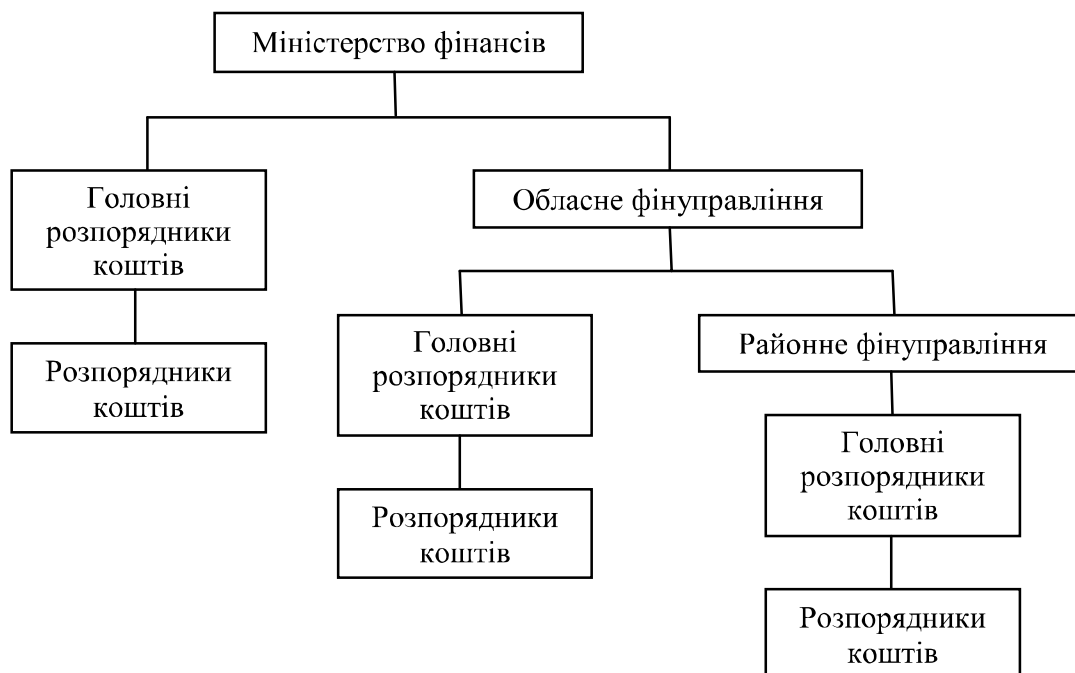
Міністерство фінансів

Головні розпорядники коштів

Обласне фінуправління

Розпорядники коштів

Головні розпорядники коштів

Районне фінуправління

Розпорядники коштів

Головні розпорядники коштів

Розпорядники коштів